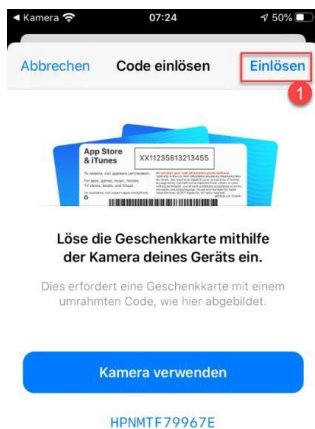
◀ Kamera 07:24 50%

Abbrechen Code einlösen Einlösen

1

App Store & iTunes

XX11235813213455

Löse die Geschenkkarte mithilfe der Kamera deines Geräts ein.

Dies erfordert eine Geschenkkarte mit einem umrahmten Code, wie hier abgebildet.

Kamera verwenden

HPNMTF79967E